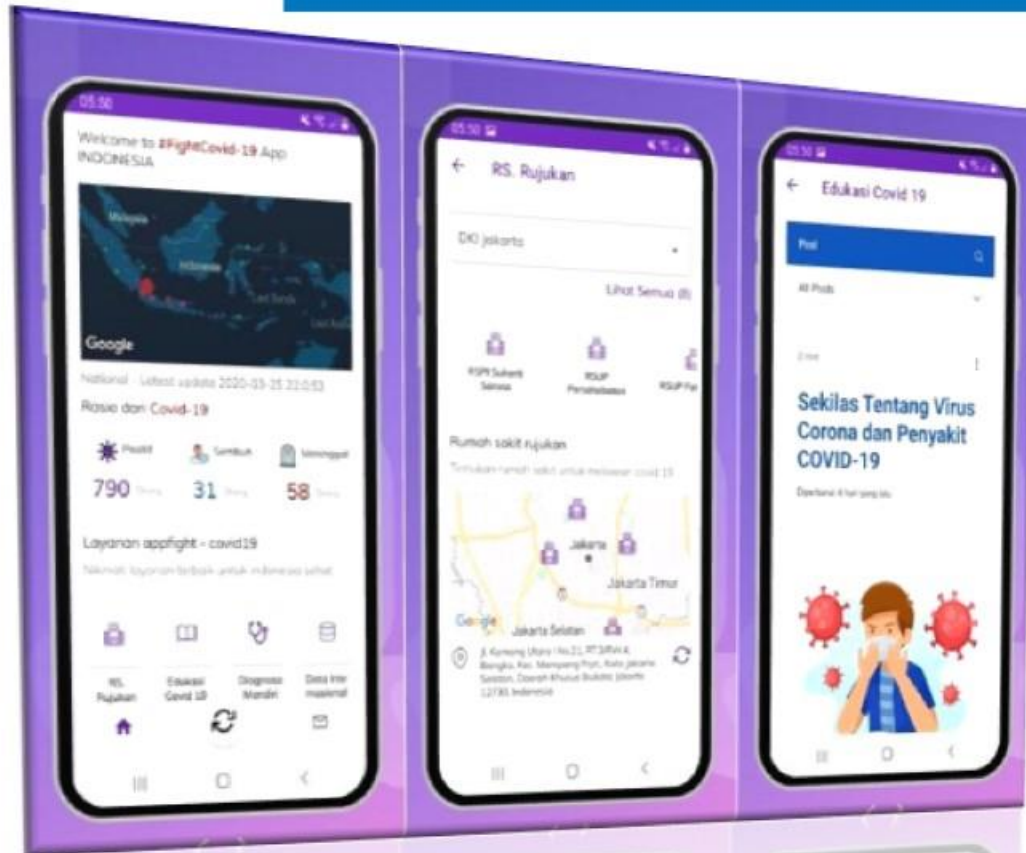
05:50

Welcome to #FightCovid-19 App INDONESIA

Google

National - Latest update 2020-03-25 22:0:53

Rasio dari Covid-19

Positif

Sembuh

Meninggal

790 Orang

31 Orang

58 Orang

Layanan appfight - covid19

Nikmati layanan terbaik untuk indonesia sehat

RS. Rujukan

Edukasi Covid 19

Diagnosa Mandiri

Data Internasional

05:50

RS. Rujukan

DKI Jakarta

Lihat Semua (8)

RSPI Sulianti Saroso

RSUP Persahabatan

RSUP Fa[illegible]

Rumah sakit rujukan

Temukan rumah sakit untuk melawan covid 19

Jakarta

Jakarta Timur

Google

Jakarta Selatan

Jl. Kemang Utara I No.21, RT.3/RW.4, Bangka, Kec. Mampang Prpt., Kota Jakarta Selatan, Daerah Khusus Ibukota Jakarta 12730, Indonesia

05:50

Edukasi Covid 19

Post

All Posts

2 min

Sekilas Tentang Virus Corona dan Penyakit COVID-19

Diperbarui: 4 hari yang lalu